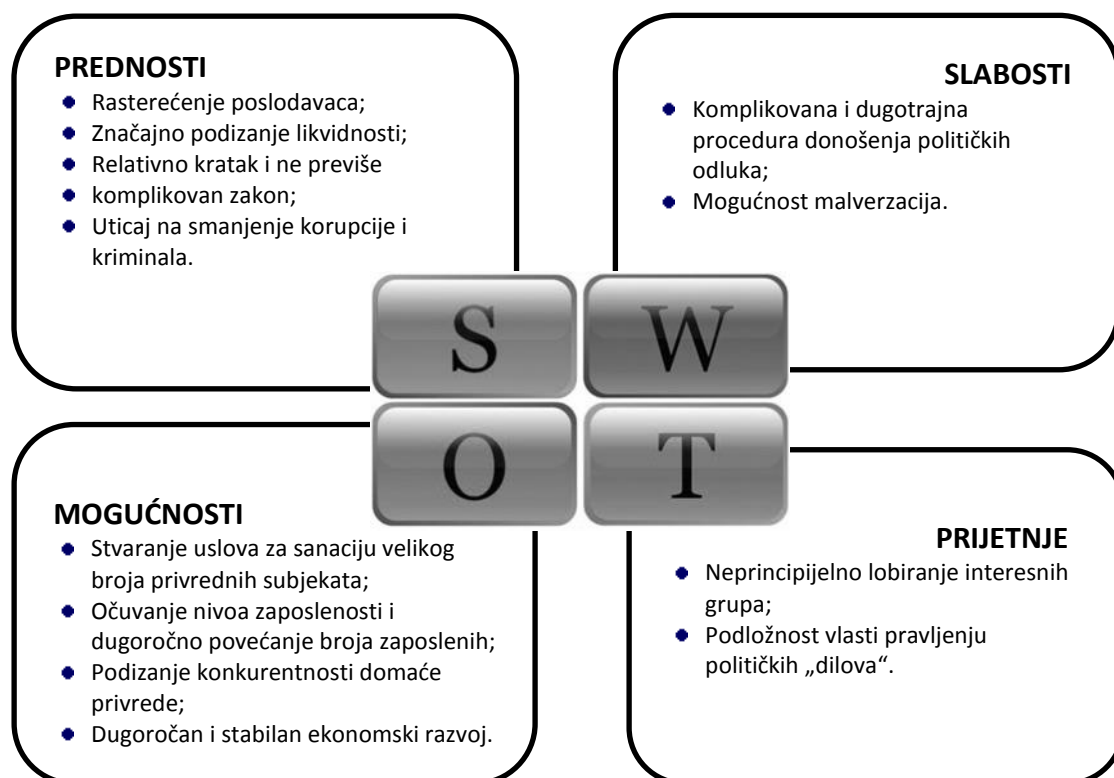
PREDNOSTI

- Rasterećenje poslodavaca;
- Značajno podizanje likvidnosti;
- Relativno kratak i ne previše
- komplikovan zakon;
- Uticaj na smanjenje korupcije i kriminala.

SLABOSTI

- Komplikovana i dugotrajna procedura donošenja političkih odluka;
- Mogućnost malverzacija.

S

W

O

T

MOGUĆNOSTI

- Stvaranje uslova za sanaciju velikog broja privrednih subjekata;
- Očuvanje nivoa zaposlenosti i dugoročno povećanje broja zaposlenih;
- Podizanje konkurentnosti domaće privrede;
- Dugoročan i stabilan ekonomski razvoj.

PRIJETNJE

- Neprincipijelno lobiranje interesnih grupa;
- Podložnost vlasti pravljenju političkih „dilova“.